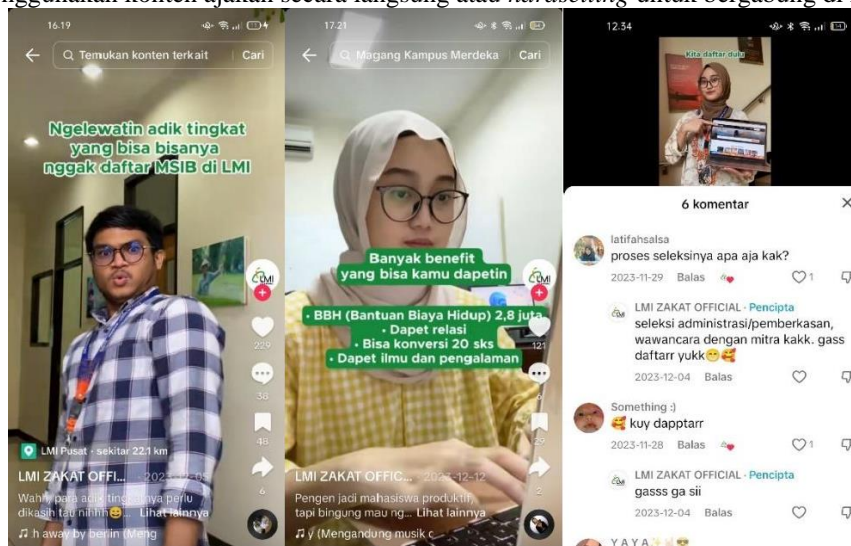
nggunakan konten ajakan secara langsung atau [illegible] untuk bergabung di

16.19

Temukan konten terkait Cari

Ngelewatin adik tingkat yang bisa bisanya nggak daftar MSIB di LMI

LMI

229

38

48

6

LMI Pusat · sekitar 22,1 km

LMI ZAKAT OFFI... 2023-12-05

Wahh para adik tingkatnya perlu dikasih tau nihhh😁... Lihat lainnya

♫ h away by berlin (Meng

17.21

Magang Kampus Merdeka Cari

Banyak benefit yang bisa kamu dapetin

LMI

• BBH (Bantuan Biaya Hidup) 2,8 juta
• Dapet relasi
• Bisa konversi 20 sks
• Dapet ilmu dan pengalaman

121

LMI ZAKAT OFFIC... 2023-12-12

Pengen jadi mahasiswa produktif, tapi bingung mau ng... Lihat lainnya

♫ y (Mengandung musik c

12.34

Kita daftar dulu

6 komentar

latifahsalsa
proses seleksinya apa aja kak?
2023-11-29 Balas 1

LMI ZAKAT OFFICIAL · Pencipta
seleksi administrasi/pemberkasan, wawancara dengan mitra kakk. gass daftarr yukk😁🥰
2023-12-04 Balas

Something :)
🥰 kuy dapptarr
2023-11-28 Balas 1

LMI ZAKAT OFFICIAL · Pencipta
gasss ga sii
2023-12-04 Balas

YAYA